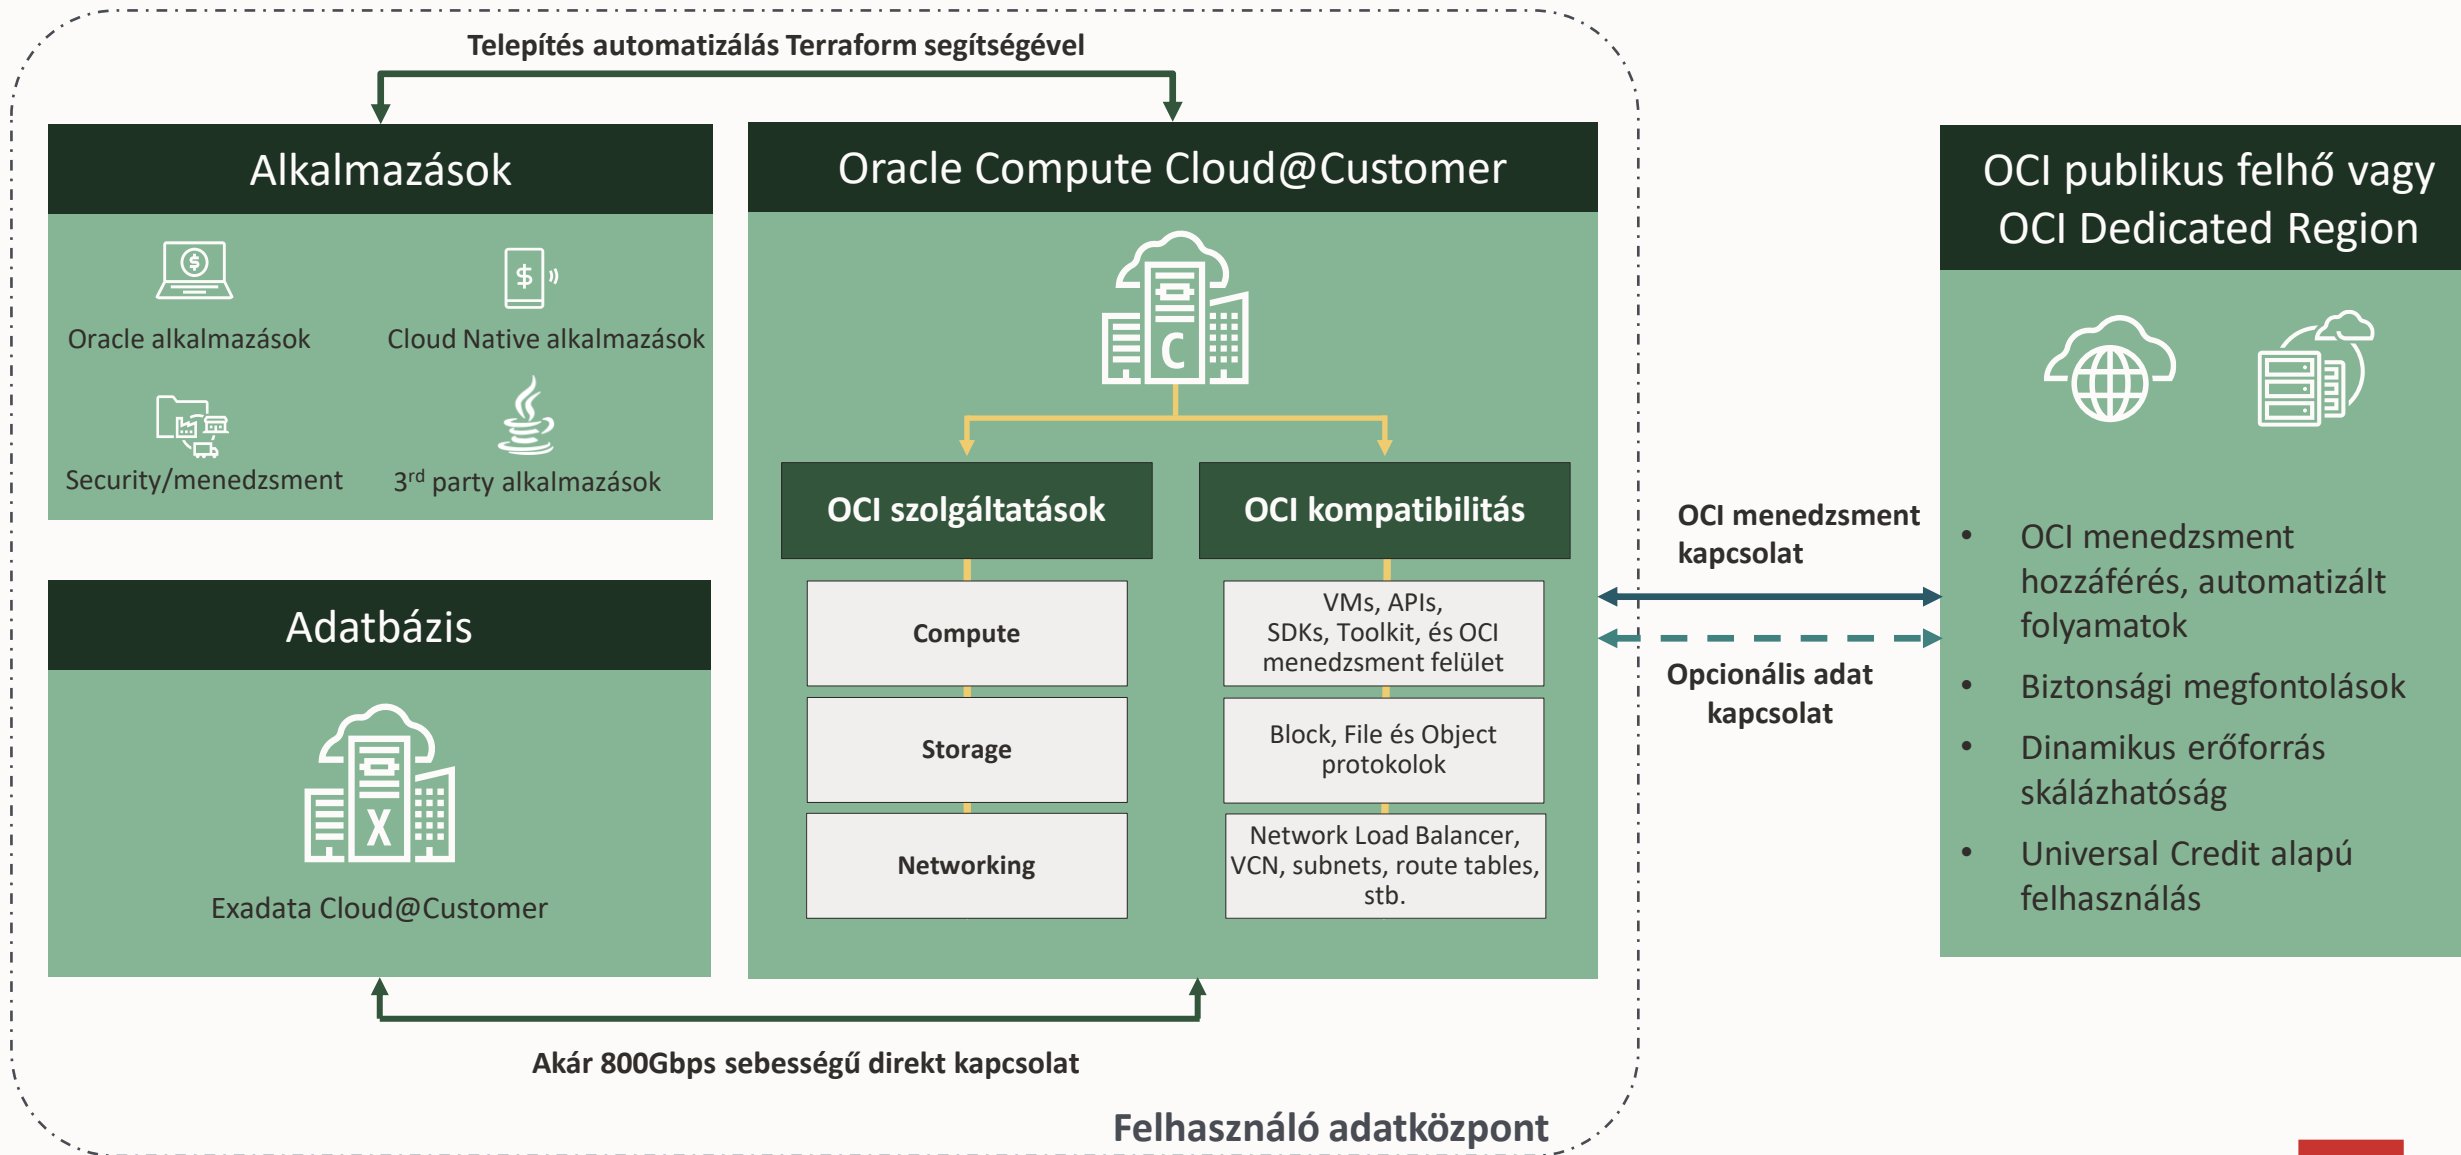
Telepítés automatizálás Terraform segítségével

Alkalmazások

Oracle alkalmazások

Cloud Native alkalmazások

Security/menedzsment

3$^{rd}$ party alkalmazások

Adatbázis

Exadata Cloud@Customer

Oracle Compute Cloud@Customer

OCI szolgáltatások

OCI kompatibilitás

Compute

VMs, APIs, SDKs, Toolkit, és OCI menedzsment felület

Storage

Block, File és Object protokolok

Networking

Network Load Balancer, VCN, subnets, route tables, stb.

Akár 800Gbps sebességű direkt kapcsolat

Felhasználó adatközpont

OCI menedzsment kapcsolat

Opcionális adat kapcsolat

OCI publikus felhő vagy OCI Dedicated Region

• OCI menedzsment hozzáférés, automatizált folyamatok
• Biztonsági megfontolások
• Dinamikus erőforrás skálázhatóság
• Universal Credit alapú felhasználás